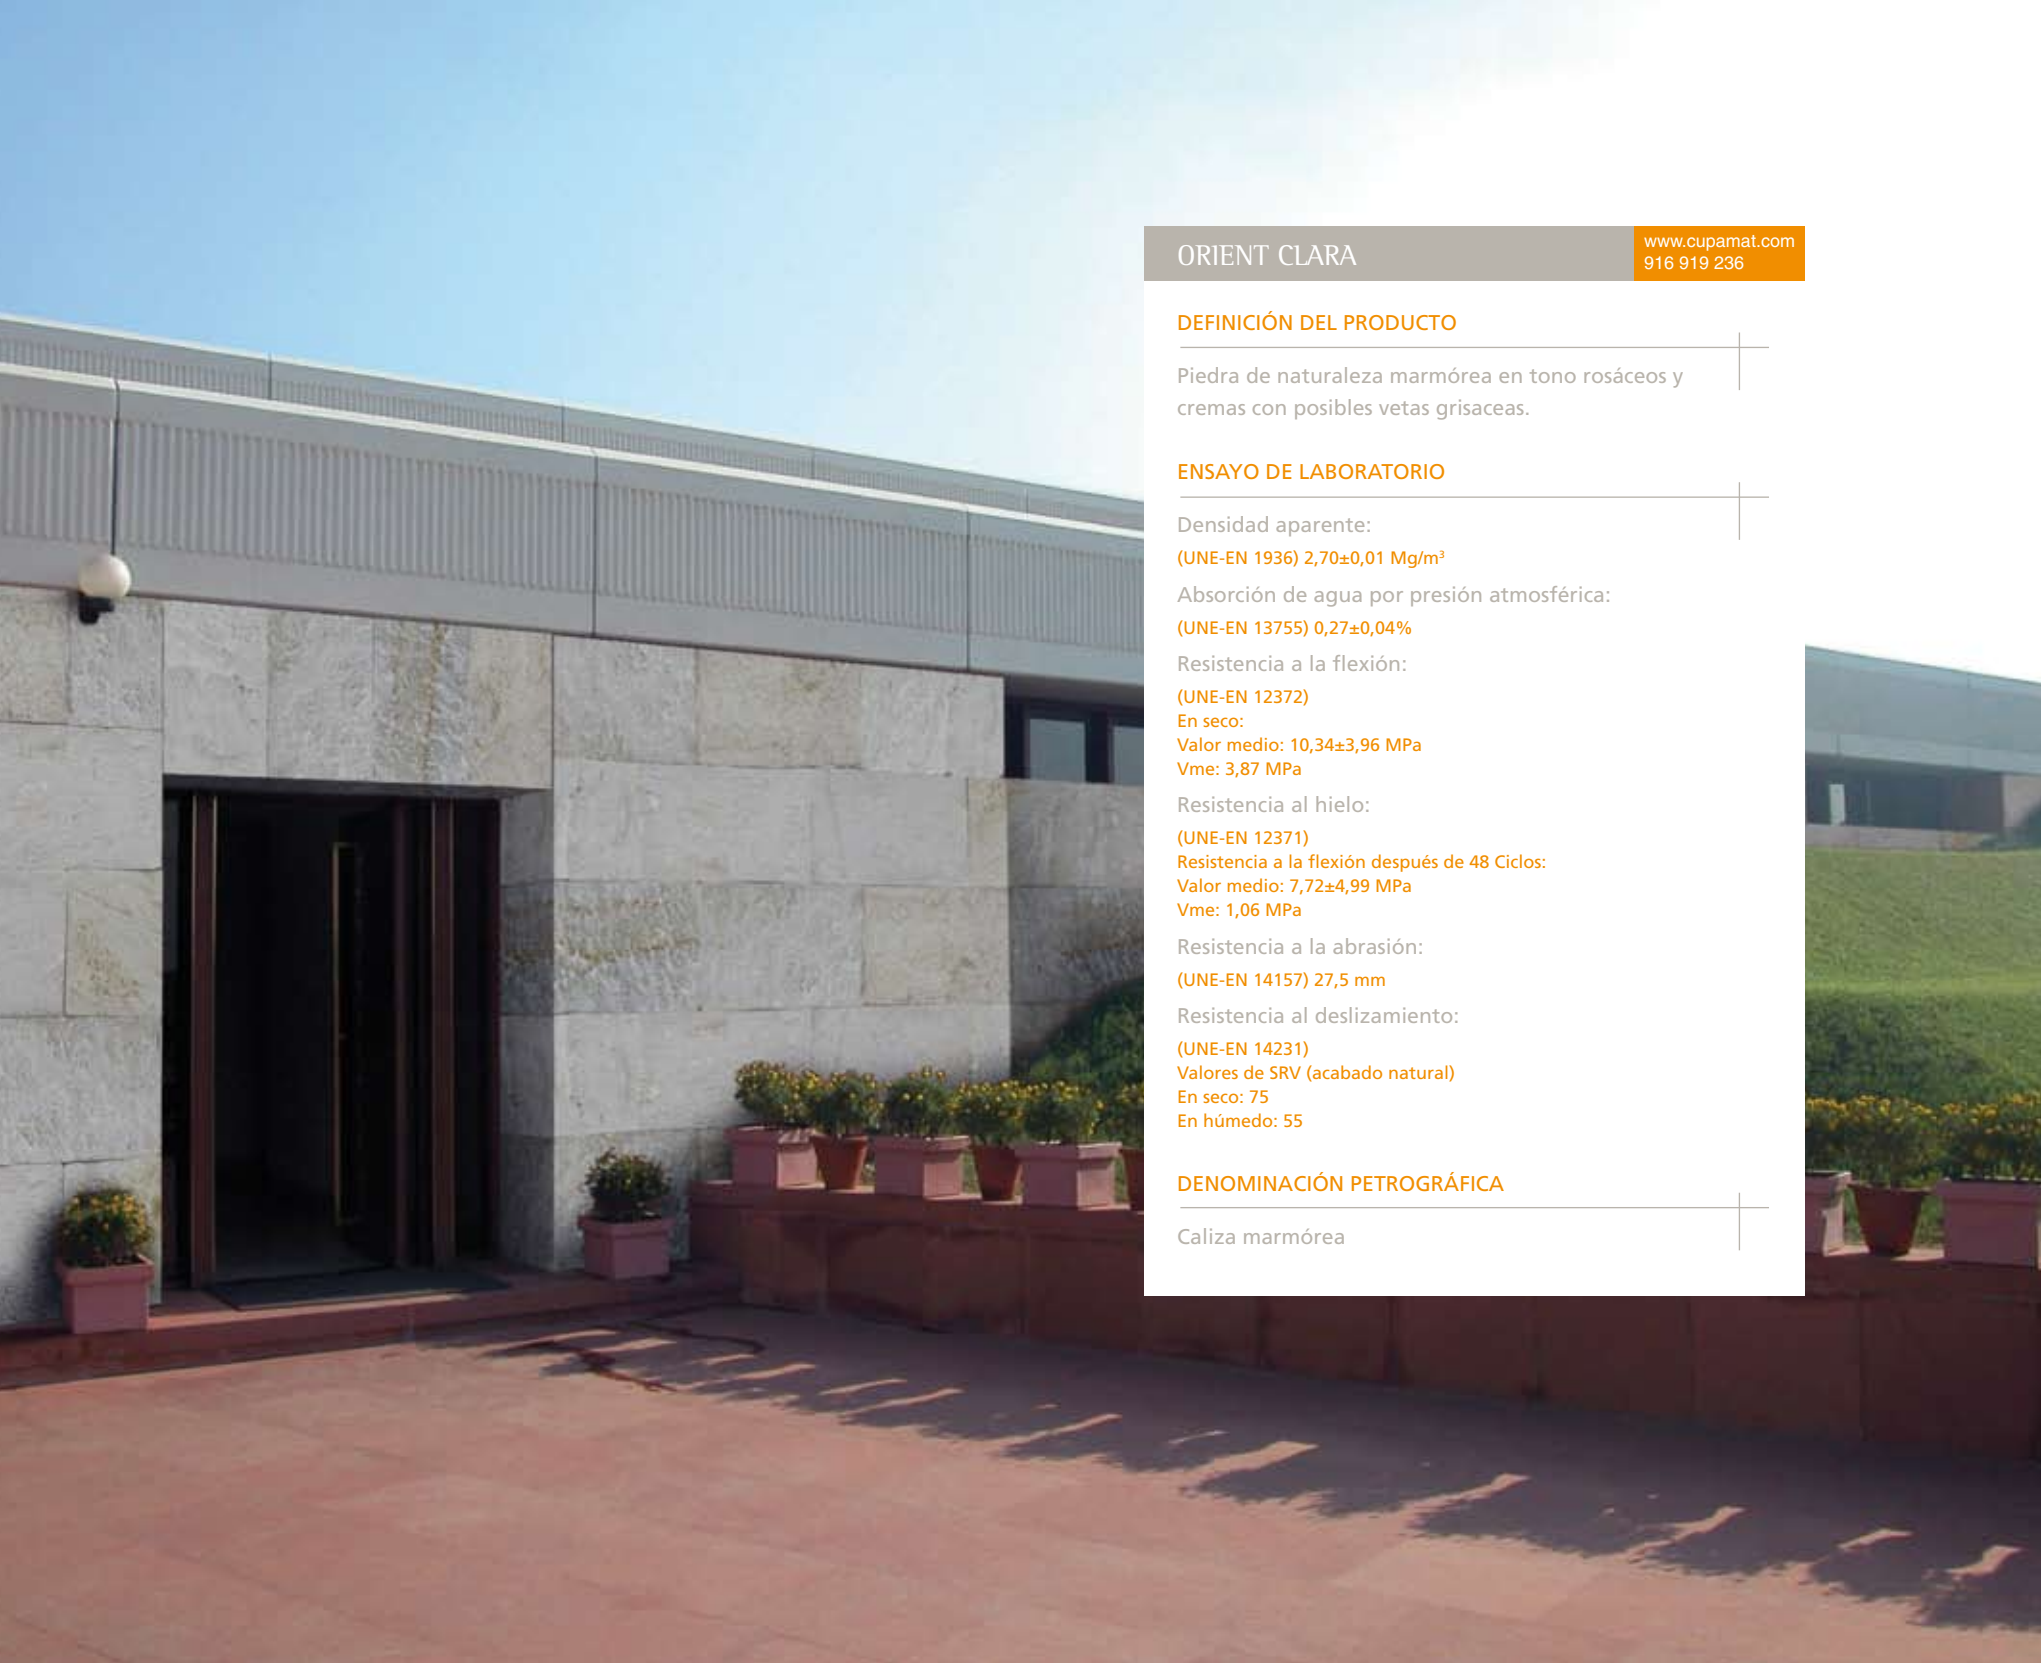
ORIENT CLARA

www.cupamat.com
916 919 236

DEFINICIÓN DEL PRODUCTO

Piedra de naturaleza marmórea en tono rosáceos y cremas con posibles vetas grisaceas.

ENSAYO DE LABORATORIO

Densidad aparente:
(UNE-EN 1936) 2,70±0,01 Mg/m$^3$

Absorción de agua por presión atmosférica:
(UNE-EN 13755) 0,27±0,04%

Resistencia a la flexión:
(UNE-EN 12372)
En seco:
Valor medio: 10,34±3,96 MPa
Vme: 3,87 MPa

Resistencia al hielo:
(UNE-EN 12371)
Resistencia a la flexión después de 48 Ciclos:
Valor medio: 7,72±4,99 MPa
Vme: 1,06 MPa

Resistencia a la abrasión:
(UNE-EN 14157) 27,5 mm

Resistencia al deslizamiento:
(UNE-EN 14231)
Valores de SRV (acabado natural)
En seco: 75
En húmedo: 55

DENOMINACIÓN PETROGRÁFICA

Caliza marmórea